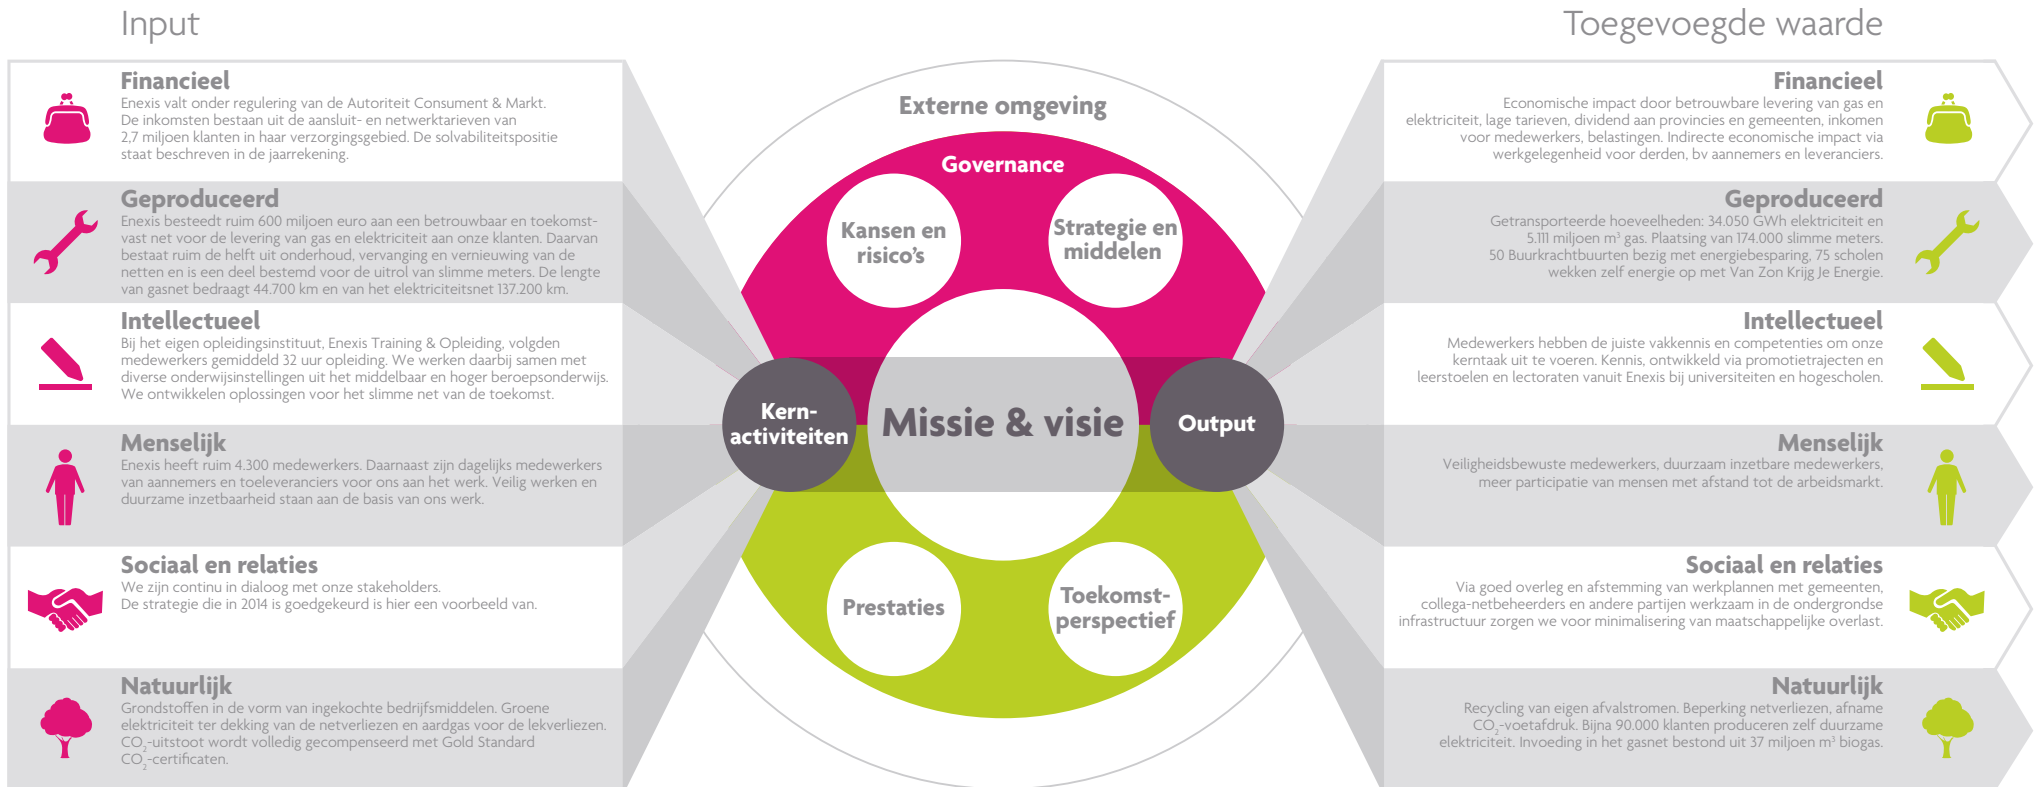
Input

Financieel
Enexis valt onder regulering van de Autoriteit Consument & Markt. De inkomsten bestaan uit de aansluit- en netwerktarieven van 2,7 miljoen klanten in haar verzorgingsgebied. De solvabiliteitspositie staat beschreven in de jaarrekening.

Geproduceerd
Enexis besteedt ruim 600 miljoen euro aan een betrouwbaar en toekomstvast net voor de levering van gas en elektriciteit aan onze klanten. Daarvan bestaat ruim de helft uit onderhoud, vervanging en vernieuwing van de netten en is een deel bestemd voor de uitrol van slimme meters. De lengte van gasnet bedraagt 44.700 km en van het elektriciteitsnet 137.200 km.

Intellectueel
Bij het eigen opleidingsinstituut, Enexis Training & Opleiding, volgden medewerkers gemiddeld 32 uur opleiding. We werken daarbij samen met diverse onderwijsinstellingen uit het middelbaar en hoger beroepsonderwijs. We ontwikkelen oplossingen voor het slimme net van de toekomst.

Menselijk
Enexis heeft ruim 4.300 medewerkers. Daarnaast zijn dagelijks medewerkers van aannemers en toeleveranciers voor ons aan het werk. Veilig werken en duurzame inzetbaarheid staan aan de basis van ons werk.

Sociaal en relaties
We zijn continu in dialoog met onze stakeholders. De strategie die in 2014 is goedgekeurd is hier een voorbeeld van.

Natuurlijk
Grondstoffen in de vorm van ingekochte bedrijfsmiddelen. Groene elektriciteit ter dekking van de netverliezen en aardgas voor de lekverliezen. $CO_2$-uitstoot wordt volledig gecompenseerd met Gold Standard $CO_2$-certificaten.

Externe omgeving
Governance
Kansen en risico's
Strategie en middelen
Kern-activiteiten
Missie & visie
Output
Prestaties
Toekomst-perspectief

Toegevoegde waarde

Financieel
Economische impact door betrouwbare levering van gas en elektriciteit, lage tarieven, dividend aan provincies en gemeenten, inkomen voor medewerkers, belastingen. Indirecte economische impact via werkgelegenheid voor derden, bv aannemers en leveranciers.

Geproduceerd
Getransporteerde hoeveelheden: 34.050 GWh elektriciteit en 5.111 miljoen $m^3$ gas. Plaatsing van 174.000 slimme meters. 50 Buurkrachtbuurten bezig met energiebesparing, 75 scholen wekken zelf energie op met Van Zon Krijg Je Energie.

Intellectueel
Medewerkers hebben de juiste vakkennis en competenties om onze kerntaak uit te voeren. Kennis, ontwikkeld via promotietrajecten en leerstoelen en lectoraten vanuit Enexis bij universiteiten en hogescholen.

Menselijk
Veiligheidsbewuste medewerkers, duurzaam inzetbare medewerkers, meer participatie van mensen met afstand tot de arbeidsmarkt.

Sociaal en relaties
Via goed overleg en afstemming van werkplannen met gemeenten, collega-netbeheerders en andere partijen werkzaam in de ondergrondse infrastructuur zorgen we voor minimalisering van maatschappelijke overlast.

Natuurlijk
Recycling van eigen afvalstromen. Beperking netverliezen, afname $CO_2$-voetafdruk. Bijna 90.000 klanten produceren zelf duurzame elektriciteit. Invoeding in het gasnet bestond uit 37 miljoen $m^3$ biogas.